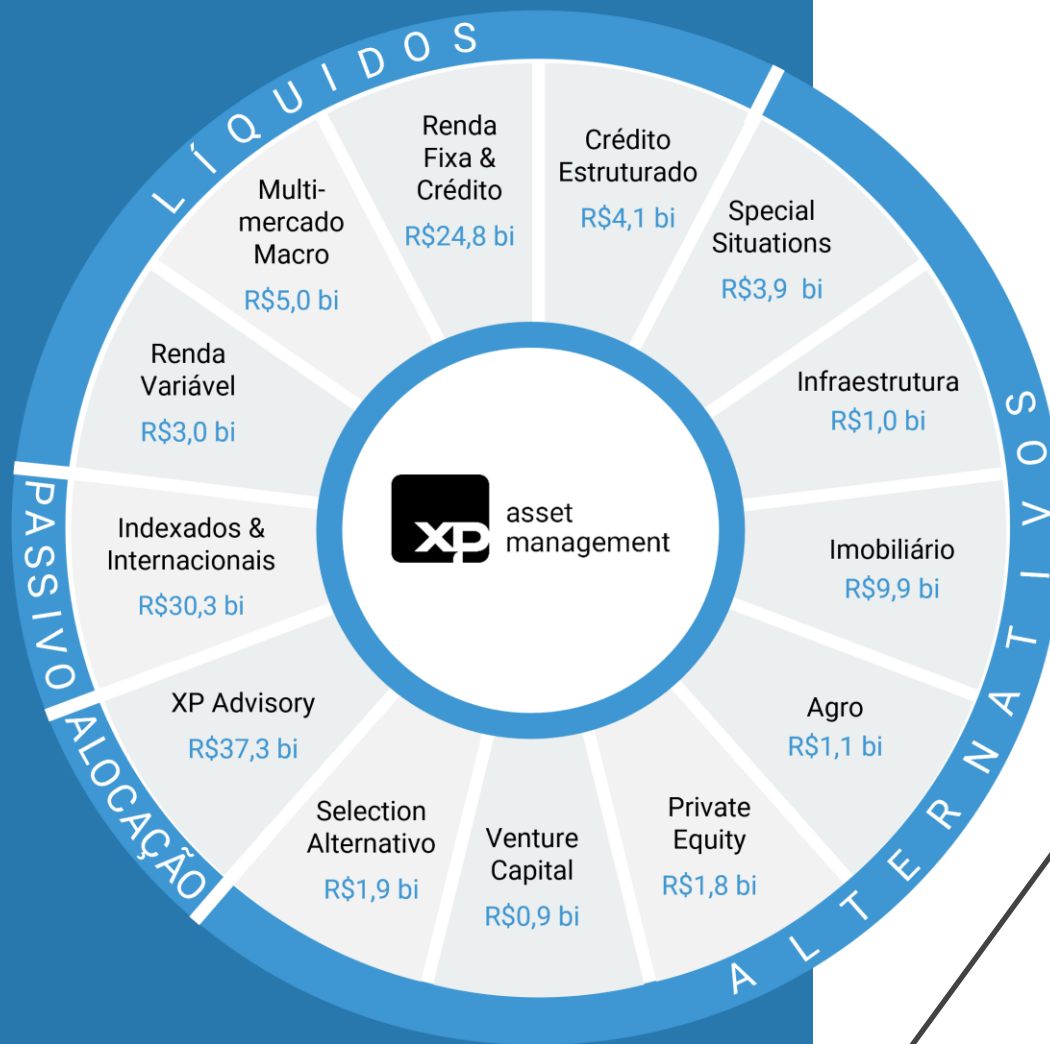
LÍQUIDOS

Multi-mercado Macro
R$5,0 bi

Renda Fixa & Crédito
R$24,8 bi

Crédito Estruturado
R$4,1 bi

Special Situations
R$3,9 bi

Infraestrutura
R$1,0 bi

Imobiliário
R$9,9 bi

Agro
R$1,1 bi

Private Equity
R$1,8 bi

Venture Capital
R$0,9 bi

Selection Alternativo
R$1,9 bi

XP Advisory
R$37,3 bi

Indexados & Internacionais
R$30,3 bi

Renda Variável
R$3,0 bi

XP asset management

ALTERNATIVOS

PASSIVO

ALOCAÇÃO